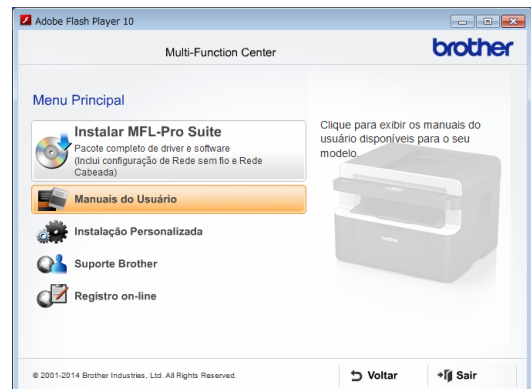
Adobe Flash Player 10

Multi-Function Center

brother

Menu Principal

Instalar MFL-Pro Suite
Pacote completo de driver e software
(Inclui configuração de Rede sem fio e Rede Cabeada)

Manuais do Usuário

Instalação Personalizada

Suporte Brother

Registro on-line

Clique para exibir os manuais do usuário disponíveis para o seu modelo.

© 2001-2014 Brother Industries, Ltd. All Rights Reserved.

Voltar

Sair